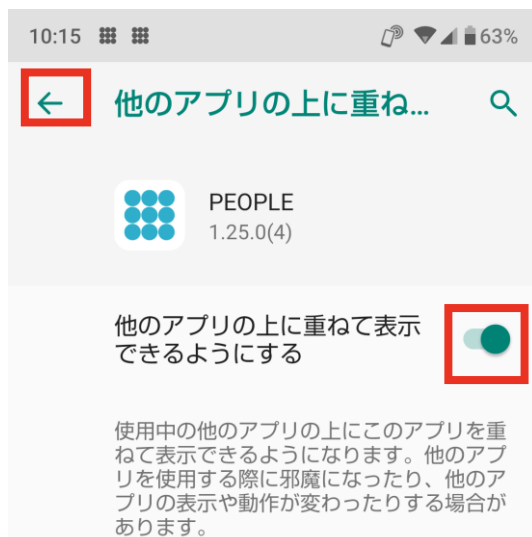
10:15

63%

他のアプリの上に重ね...

PEOPLE
1.25.0(4)

他のアプリの上に重ねて表示できるようにする

使用中の他のアプリの上にこのアプリを重ねて表示できるようになります。他のアプリを使用する際に邪魔になったり、他のアプリの表示や動作が変わったりする場合があります。